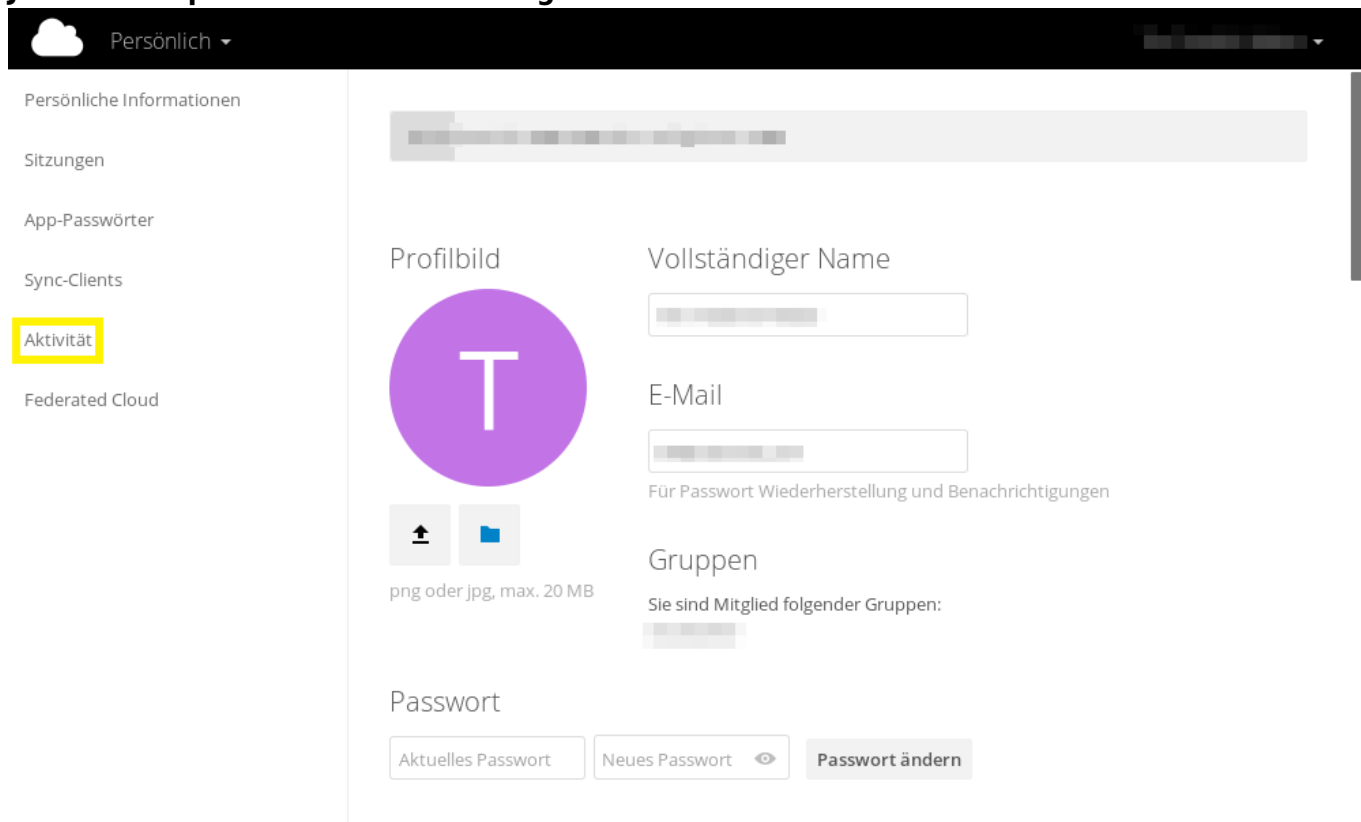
Persönlich

Persönliche Informationen

Sitzungen

App-Passwörter

Sync-Clients

Aktivität

Federated Cloud

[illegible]

Profilbild

T

png oder jpg, max. 20 MB

Vollständiger Name

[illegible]

E-Mail

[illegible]

Für Passwort Wiederherstellung und Benachrichtigungen

Gruppen

Sie sind Mitglied folgender Gruppen:

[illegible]

Passwort

Aktuelles Passwort

Neues Passwort

Passwort ändern